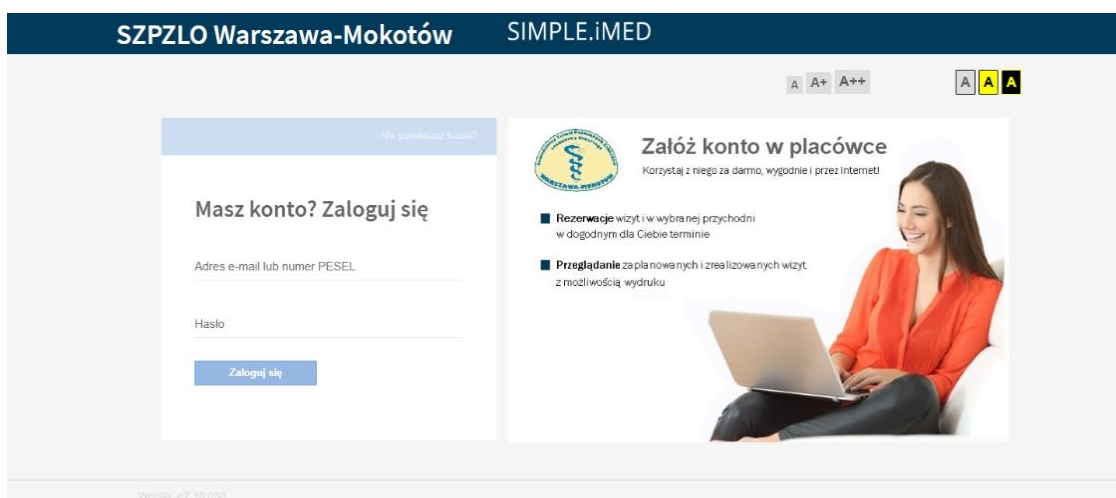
SZPZLO Warszawa-Mokotów SIMPLE.iMED

A A+ A++

A A A

Nie pamiętasz hasła?

Masz konto? Zaloguj się

Adres e-mail lub numer PESEL

Hasło

Zaloguj się

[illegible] WARSZAWA-MOKOTÓW

Załóż konto w placówce

Korzystaj z niego za darmo, wygodnie i przez Internet!

Rezerwacje wizyt i w wybranej przychodni w dogodnym dla Ciebie terminie

Przeglądanie zaplanowanych i zrealizowanych wizyt z możliwością wydruku

Wersja: e7.10.030